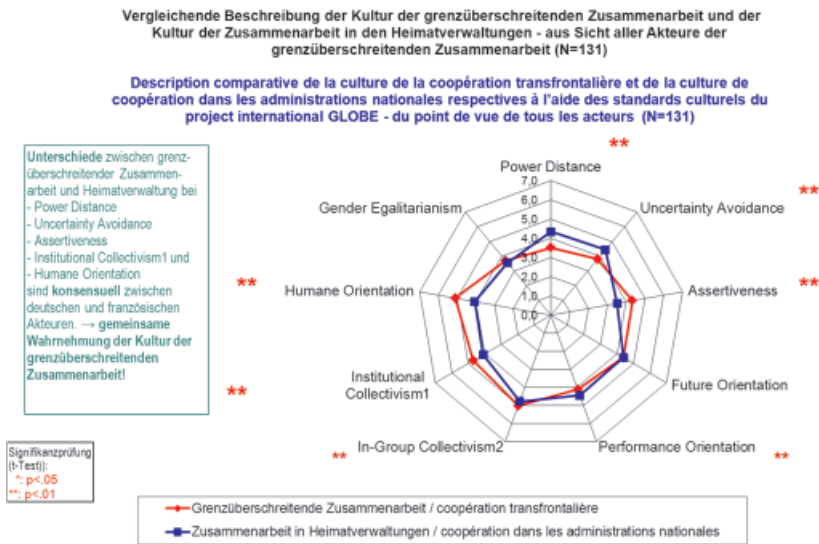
Vergleichende Beschreibung der Kultur der grenzüberschreitenden Zusammenarbeit und der Kultur der Zusammenarbeit in den Heimatverwaltungen - aus Sicht aller Akteure der grenzüberschreitenden Zusammenarbeit (N=131)

Description comparative de la culture de la coopération transfrontalière et de la culture de coopération dans les administrations nationales respectives à l'aide des standards culturels du project international GLOBE - du point de vue de tous les acteurs (N=131)

Unterschiede zwischen grenzüberschreitender Zusammenarbeit und Heimatverwaltung bei
- Power Distance
- Uncertainty Avoidance
- Assertiveness
- Institutional Collectivism1 und
- Humane Orientation
sind konsensuell zwischen deutschen und französischen Akteuren. → gemeinsame Wahrnehmung der Kultur der grenzüberschreitenden Zusammenarbeit!

Signifikanzprüfung (t-Test):
*: p<.05
**: p<.01

**
Power Distance
7,0
6,0
5,0
4,0
3,0
2,0
1,0
0,0
**
Uncertainty Avoidance
Gender Egalitarianism
**
Assertiveness
**
Humane Orientation
Future Orientation
**
Institutional Collectivism1
**
In-Group Collectivism2
Performance Orientation
**

Grenzüberschreitende Zusammenarbeit / coopération transfrontalière
Zusammenarbeit in Heimatverwaltungen / coopération dans les administrations nationales